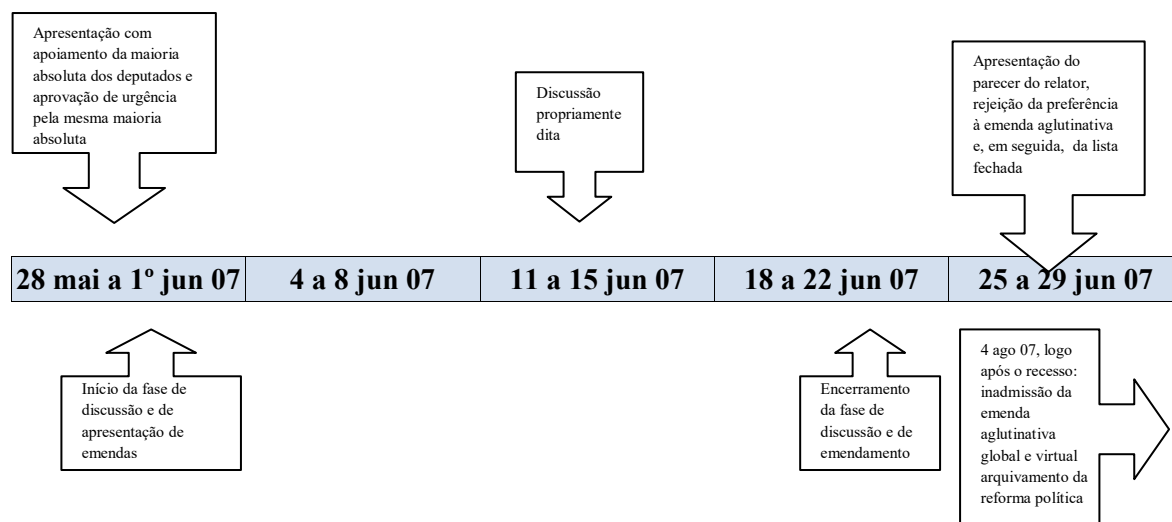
Apresentação com apoiamento da maioria absoluta dos deputados e aprovação de urgência pela mesma maioria absoluta

Discussão propriamente dita

Apresentação do parecer do relator, rejeição da preferência à emenda aglutinativa e, em seguida, da lista fechada

| 28 mai a 1º jun 07 | 4 a 8 jun 07 | 11 a 15 jun 07 | 18 a 22 jun 07 | 25 a 29 jun 07 |
|---|---|---|---|---|

Início da fase de discussão e de apresentação de emendas

Encerramento da fase de discussão e de emendamento

4 ago 07, logo após o recesso: inadmissão da emenda aglutinativa global e virtual arquivamento da reforma política